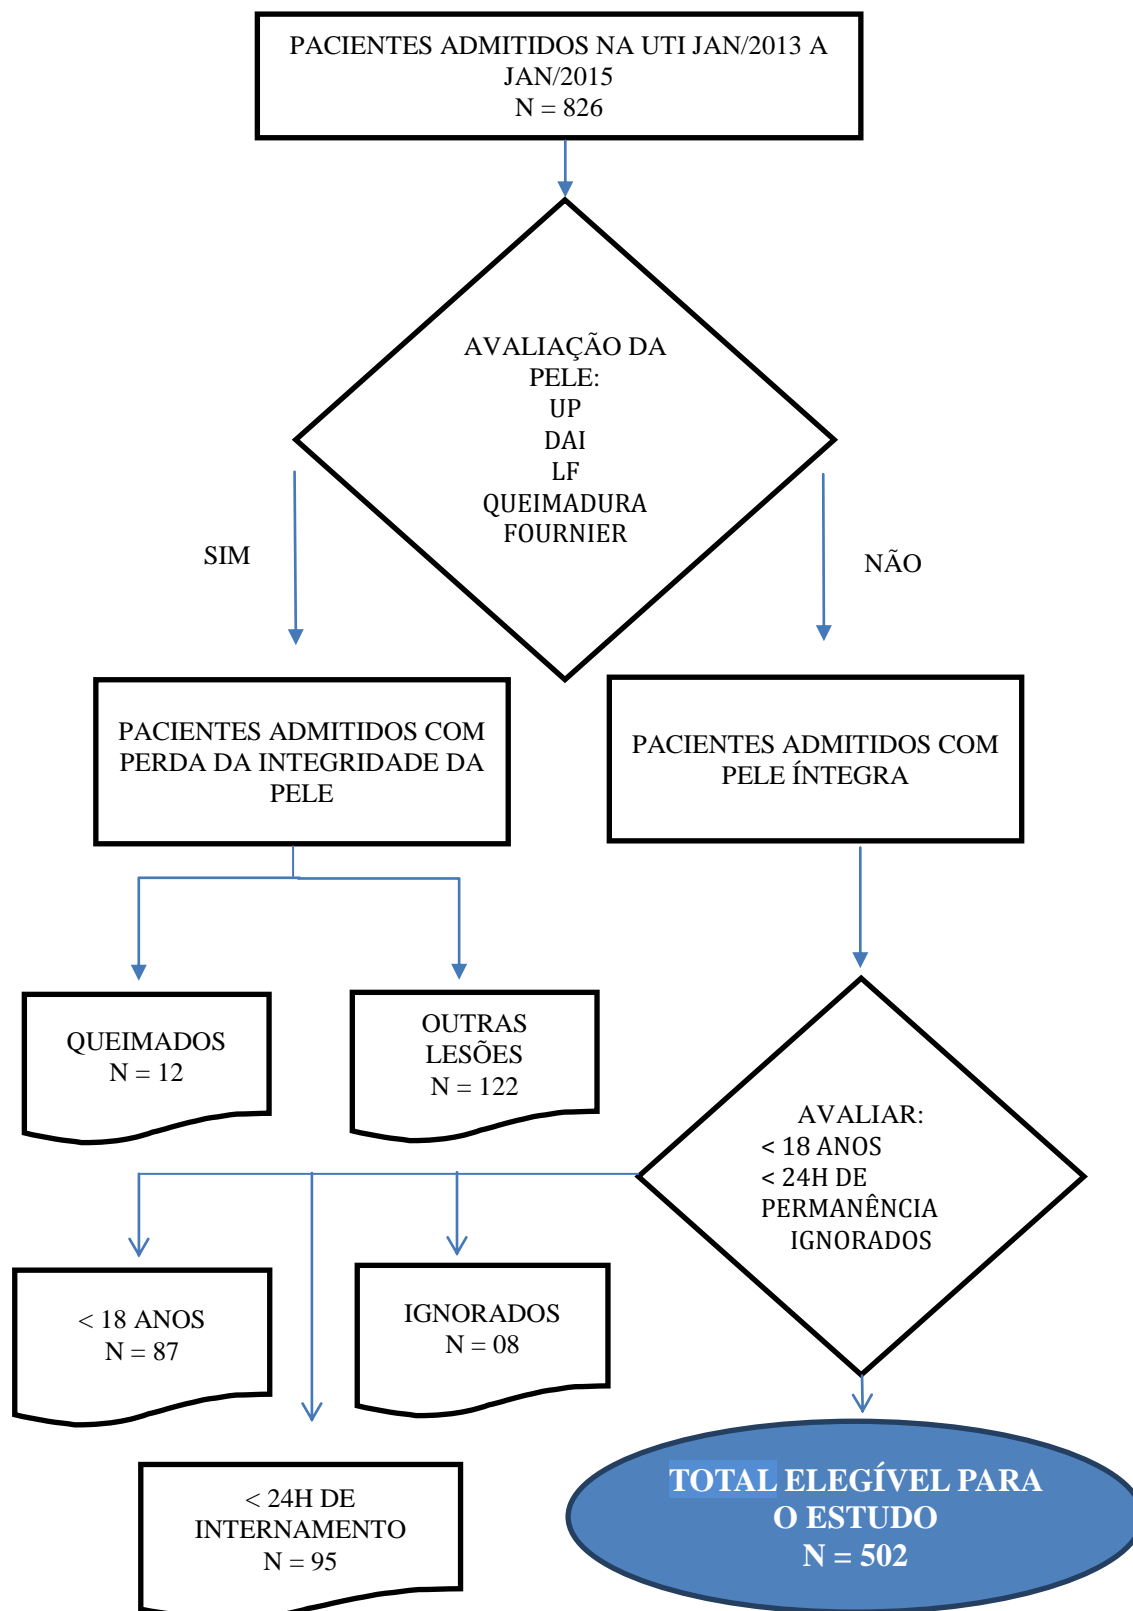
PACIENTES ADMITIDOS NA UTI JAN/2013 A JAN/2015
N = 826

AVALIAÇÃO DA PELE:
UP
DAI
LF
QUEIMADURA
FOURNIER

SIM

NÃO

PACIENTES ADMITIDOS COM PERDA DA INTEGRIDADE DA PELE

PACIENTES ADMITIDOS COM PELE ÍNTEGRA

QUEIMADOS
N = 12

OUTRAS LESÕES
N = 122

AVALIAR:
< 18 ANOS
< 24H DE PERMANÊNCIA
IGNORADOS

< 18 ANOS
N = 87

IGNORADOS
N = 08

< 24H DE INTERNAMENTO
N = 95

TOTAL ELEGÍVEL PARA O ESTUDO
N = 502